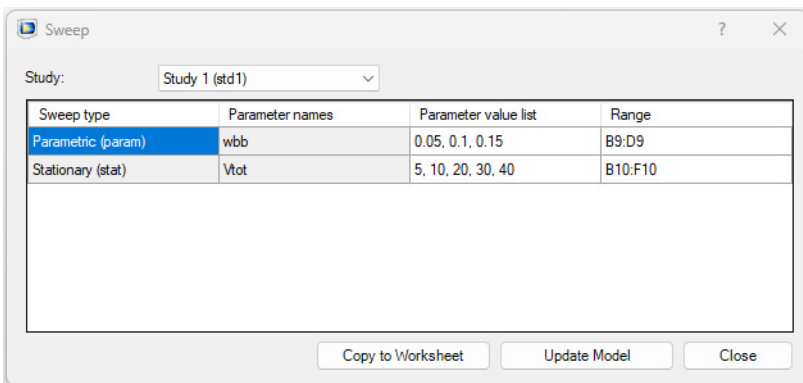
Sweep

?

×

Study: Study 1 (std1)

| Sweep type | Parameter names | Parameter value list | Range |
|---|---|---|---|
| Parametric (param) | wbb | 0.05, 0.1, 0.15 | B9:D9 |
| Stationary (stat) | Vtot | 5, 10, 20, 30, 40 | B10:F10 |

Copy to Worksheet

Update Model

Close